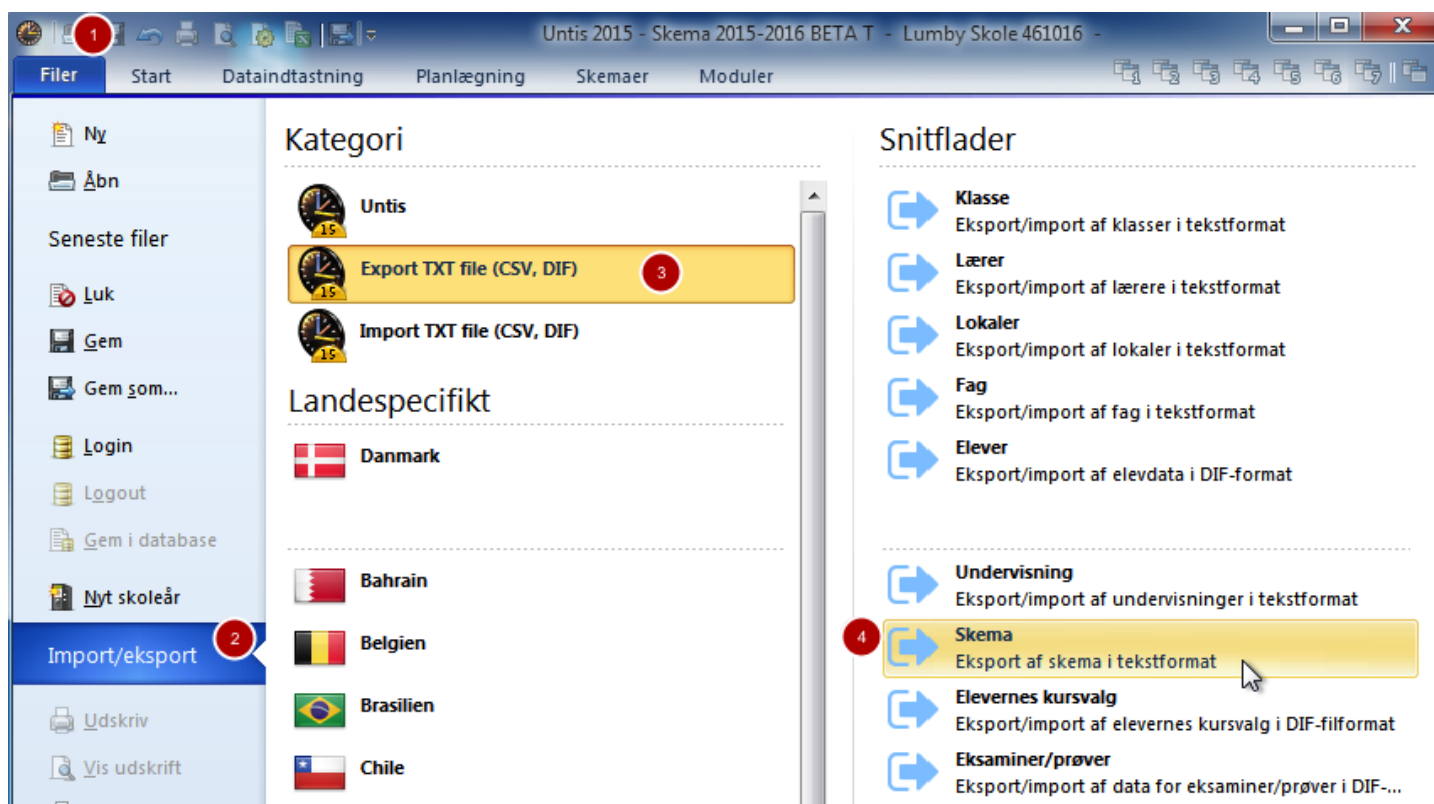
1

Untis 2015 - Skema 2015-2016 BETA T - Lumby Skole 461016 -

Filer Start Dataindtastning Planlægning Skemaer Moduler

Ny
Åbn
Seneste filer
Luk
Gem
Gem som...
Login
Logout
Gem i database
Nyt skoleår
Import/eksport
2
Udskriv
Vis udskrift

Kategori

Untis
Export TXT file (CSV, DIF)
3
Import TXT file (CSV, DIF)

Landespecifikt

Danmark

Bahrain
Belgien
Brasilien
Chile

Snitflader

Klasse
Eksport/import af klasser i tekstformat
Lærer
Eksport/import af lærere i tekstformat
Lokaler
Eksport/import af lokaler i tekstformat
Fag
Eksport/import af fag i tekstformat
Elever
Eksport/import af elevdata i DIF-format

Undervisning
Eksport/import af undervisninger i tekstformat
4
Skema
Eksport af skema i tekstformat
Elevernes kursvalg
Eksport/import af elevernes kursvalg i DIF-filformat
Eksaminer/prøver
Eksport/import af data for eksaminer/prøver i DIF-...